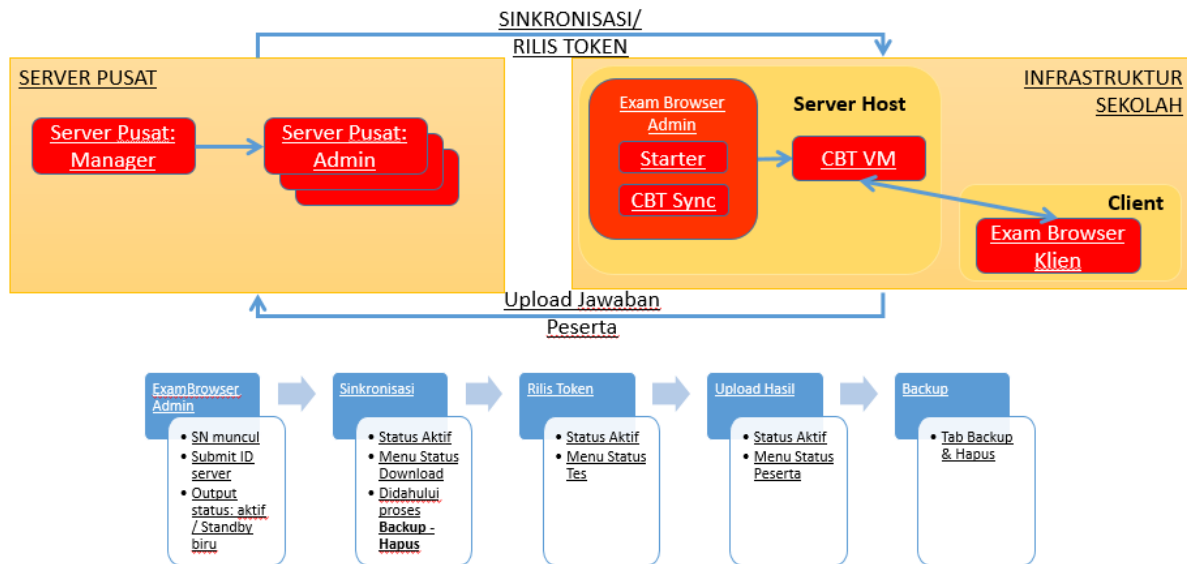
SINKRONISASI/
RILIS TOKEN

SERVER PUSAT

Server Pusat: Manager

Server Pusat: Admin

INFRASTRUKTUR SEKOLAH

Exam Browser Admin

Starter

CBT Sync

Server Host

CBT VM

Client

Exam Browser Klien

Upload Jawaban Peserta

ExamBrowser Admin
- SN muncul
- Submit ID server
- Output status: aktif / Standby biru

Sinkronisasi
- Status Aktif
- Menu Status Download
- Didahului proses **Backup - Hapus**

Rilis Token
- Status Aktif
- Menu Status Tes

Upload Hasil
- Status Aktif
- Menu Status Peserta

Backup
- Tab Backup & Hapus